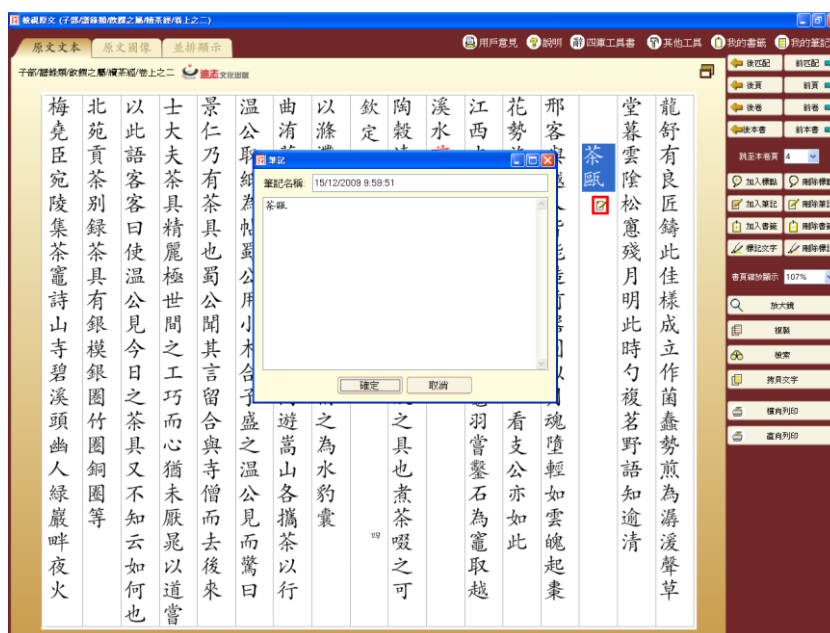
檢視原文 (子部/譜錄類/飲饌之屬/續茶經/卷上之二)

原文文本 原文圖像 並排顯示

用戶意見 說明 四庫工具書 其他工具 我的書籤 我的筆記

子部/譜錄類/飲饌之屬/續茶經/卷上之二 迪志文化出版

龍舒有良匠鑄此佳樣成立作菌蠢勢煎為潺湲聲草

堂暮雲陰松窻殘月明此時勺複茗野語知逾清

茶甌

邢客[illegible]魂墮輕如雲魄起棗

花勢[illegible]看支公亦如此

江西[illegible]羽嘗鑿石為竈取越

溪水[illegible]之具也煮茶啜之可

陶穀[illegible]

欽定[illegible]四

以滌濃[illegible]之為水豹囊

曲洧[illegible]遊嵩山各攜茶以行

溫公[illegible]盛之溫公見而驚曰

景仁乃有茶具也蜀公聞其言留合與寺僧而去後來

士大夫茶具精麗極世間之工巧而心猶未厭晁以道嘗

以此語客客曰使溫公見今日之茶具又不知云如何也

北苑貢茶別録茶具有銀模銀圈竹圈銅圈等

梅堯臣宛陵集茶竈詩山寺碧溪頭幽人綠巖畔夜火

筆記

筆記名稱: 15/12/2008 9:59:51

茶甌。

確定 取消

後匹配 前匹配 後頁 前頁 後卷 前卷 後本書 前本書

跳至本卷頁 4

加入標籤 刪除標籤 加入筆記 刪除筆記 加入書籤 刪除書籤 標記文字 刪除標記

書頁縮放顯示 107%

放大鏡 複製 檢索 拷貝文字 橫頁列印 直頁列印